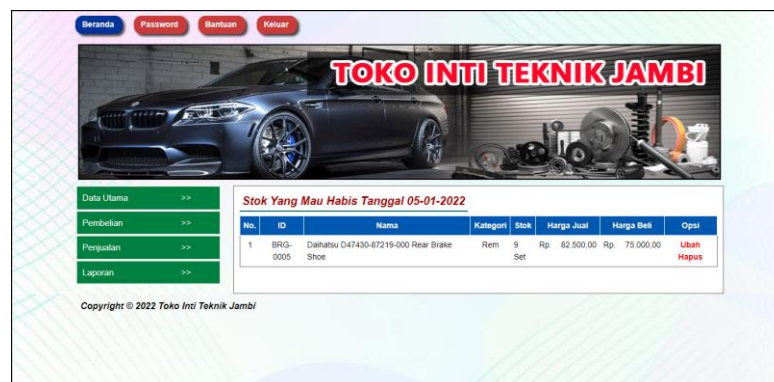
Beranda Password Bantuan Keluar

TOKO INTI TEKNIK JAMBI

Data Utama >>
Pembelian >>
Penjualan >>
Laporan >>

Stok Yang Mau Habis Tanggal 05-01-2022

| No. | ID | Nama | Kategori | Stok | Harga Jual | Harga Beli | Opsi |
|---|---|---|---|---|---|---|---|
| 1 | BRG-0005 | Daihatsu D47430-87219-000 Rear Brake Shoe | Rem | 9 Set | Rp. 82.500,00 | Rp. 75.000,00 | Ubah Hapus |

Copyright © 2022 Toko Inti Teknik Jambi